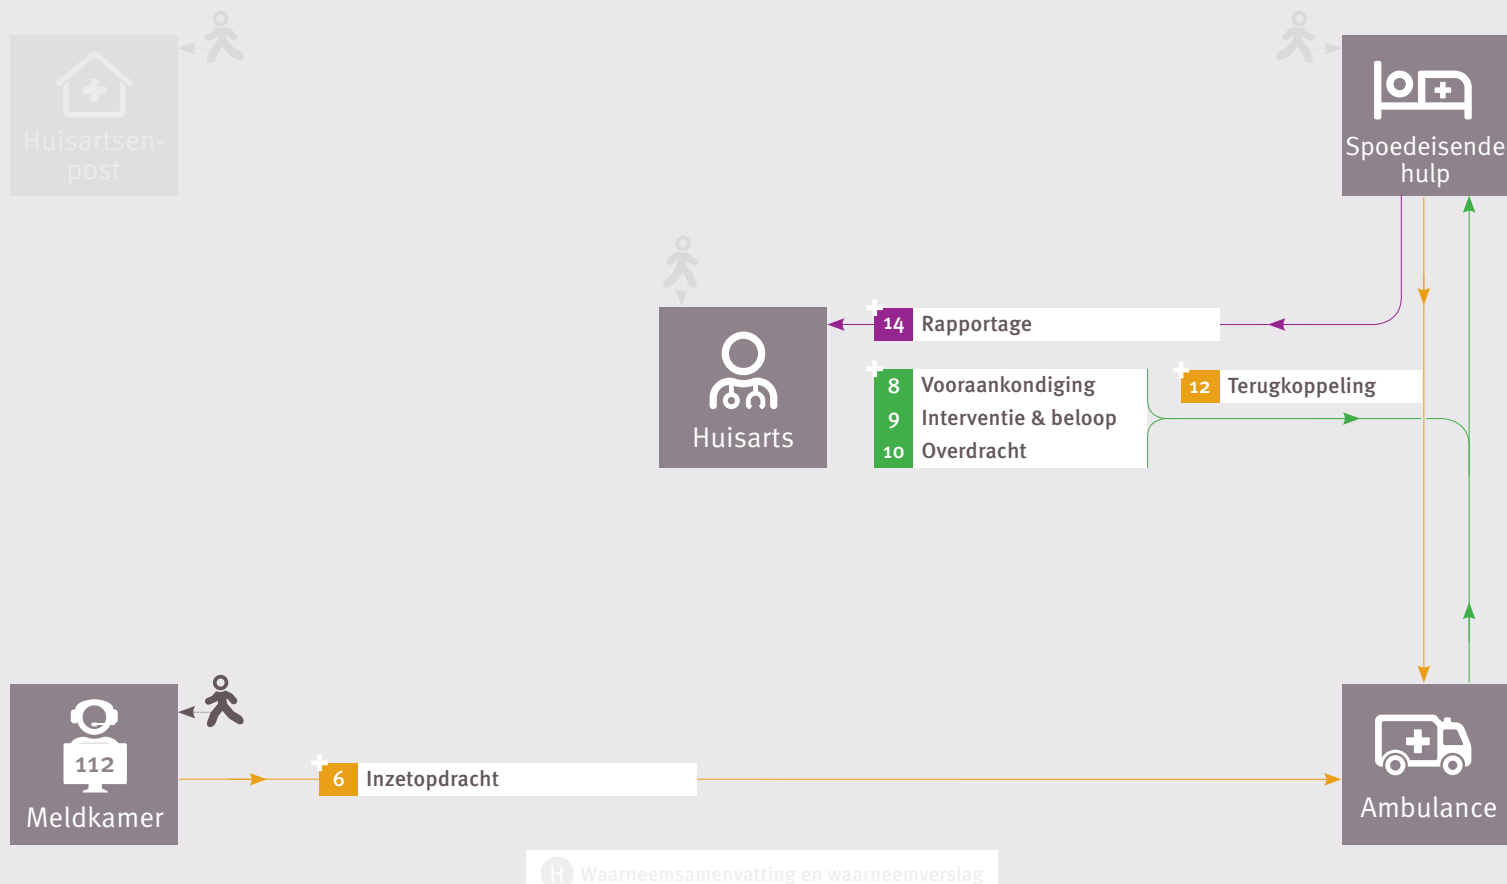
Huisartsenpost

Spoedeisende hulp

14 Rapportage

Huisarts

8 Vooraankondiging
9 Interventie & beloop
10 Overdracht

12 Terugkoppeling

112
Meldkamer

6 Inzetopdracht

Ambulance

H Waarneemsamenvatting en waarneemverslag